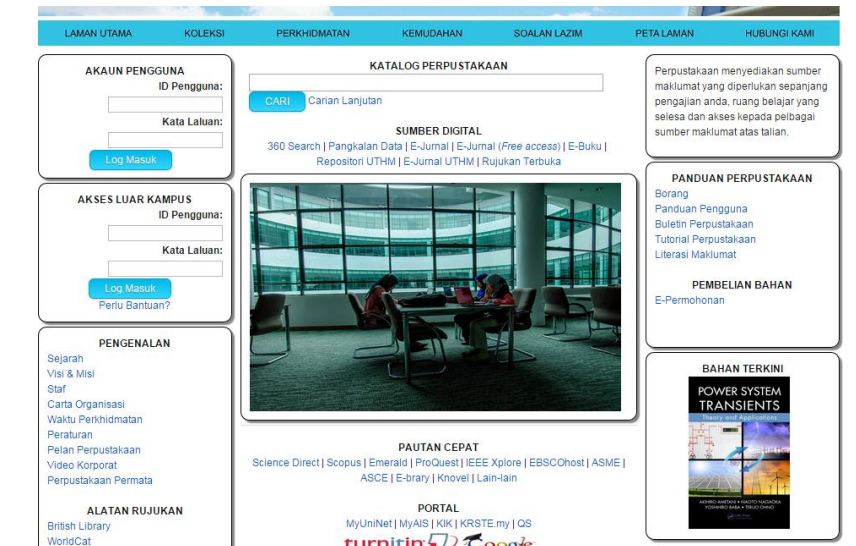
LAMAN UTAMA | KOLEKSI | PERKHIDMATAN | KEMUDAHAN | SOALAN LAZIM | PETA LAMAN | HUBUNGI KAMI

AKAUN PENGGUNA
ID Pengguna:
Kata Laluan:
Log Masuk

AKSES LUAR KAMPUS
ID Pengguna:
Kata Laluan:
Log Masuk
Perlu Bantuan?

PENGENALAN
Sejarah
Visi & Misi
Staf
Carta Organisasi
Waktu Perkhidmatan
Peraturan
Pelan Perpustakaan
Video Korporat
Perpustakaan Permata

ALATAN RUJUKAN
British Library
WorldCat

KATALOG PERPUSTAKAAN
CARI Carian Lanjutan

SUMBER DIGITAL
360 Search | Pangkalan Data | E-Jurnal | E-Jurnal (Free access) | E-Buku | Repositori UTHM | E-Jurnal UTHM | Rujukan Terbuka

PAUTAN CEPAT
Science Direct | Scopus | Emerald | ProQuest | IEEE Xplore | EBSCOhost | ASME | ASCE | E-brary | Knovel | Lain-lain

PORTAL
MyUniNet | MyAIS | KIK | KRSTE.my | QS

Perpustakaan menyediakan sumber maklumat yang diperlukan sepanjang pengajian anda, ruang belajar yang selesa dan akses kepada pelbagai sumber maklumat atas talian.

PANDUAN PERPUSTAKAAN
Borang
Panduan Pengguna
Buletin Perpustakaan
Tutorial Perpustakaan
Literasi Maklumat

PEMBELIAN BAHAN
E-Permohonan

BAHAN TERKINI
POWER SYSTEM TRANSIENTS
Theory and Applications
AKIHIRO AMETANI • NAOTO NAGAOKA • YOSHIHIRO BABA • TERUO OHNO